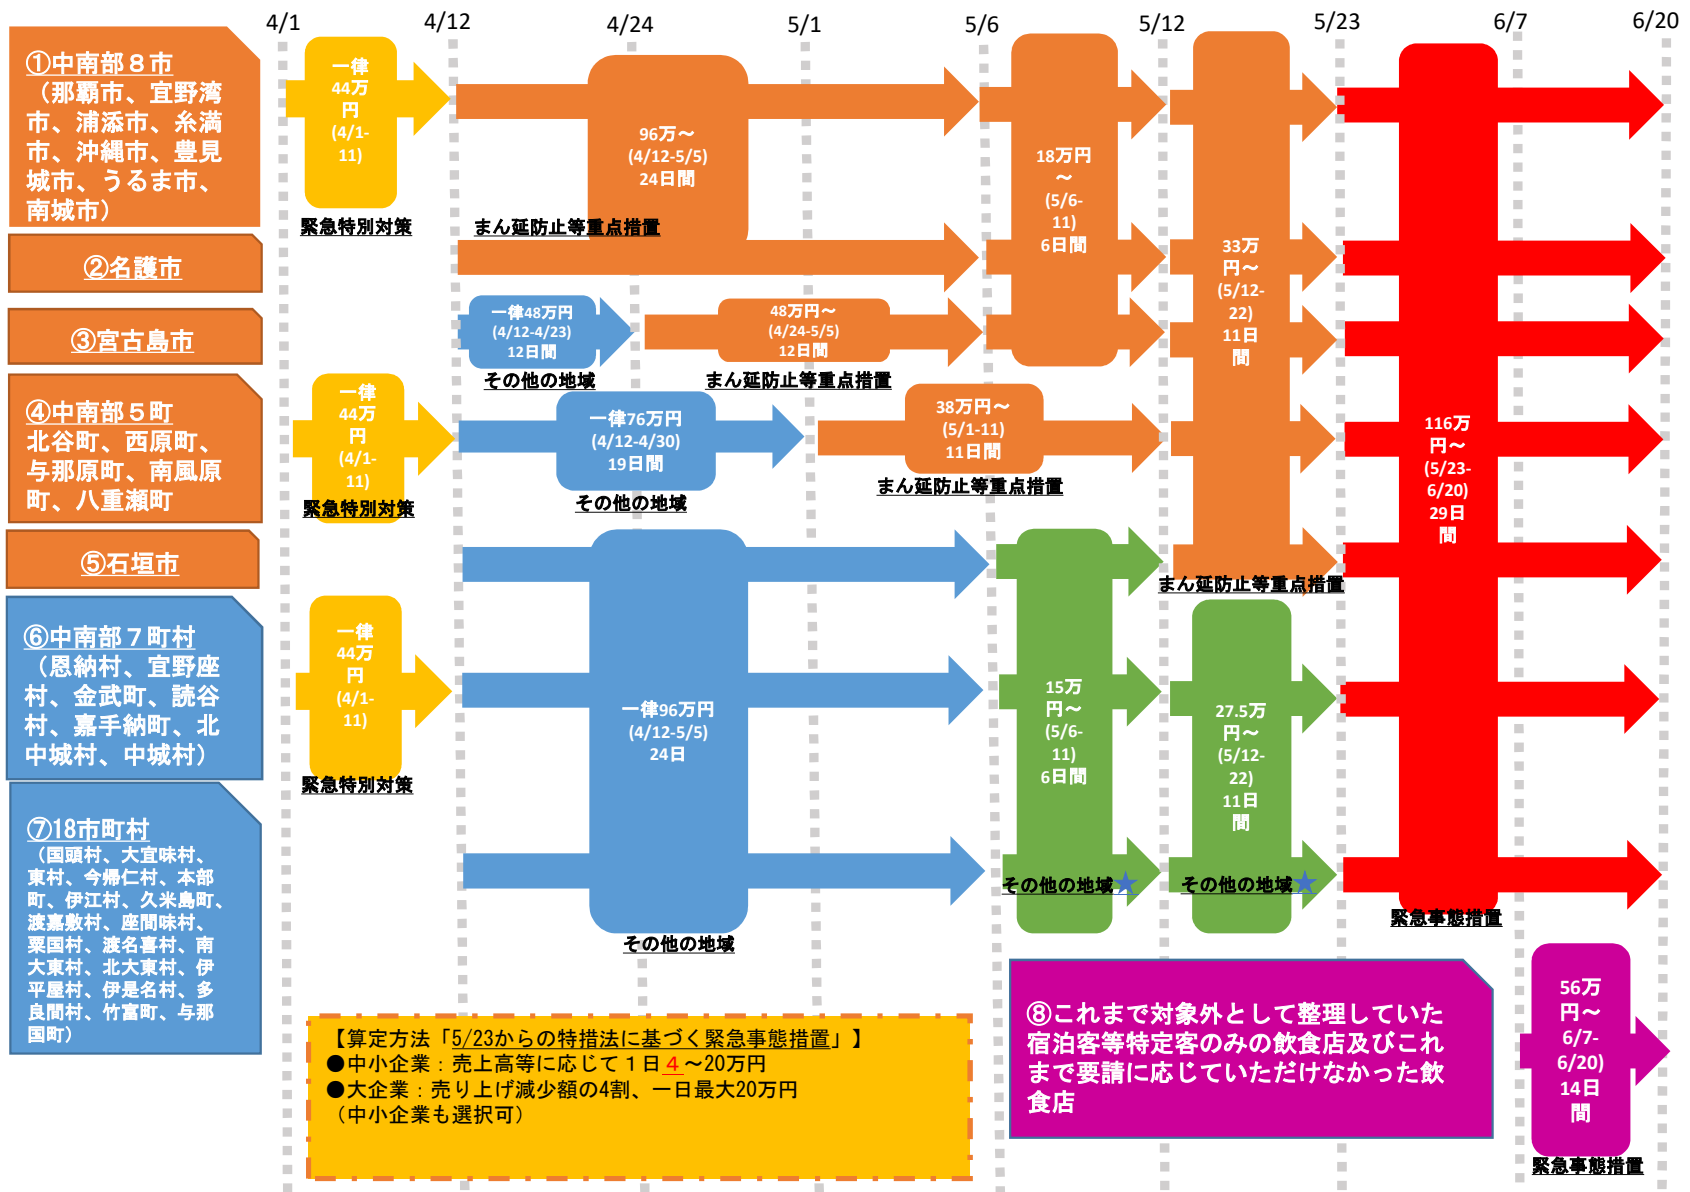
4/1　4/12　4/24　5/1　5/6　5/12　5/23　6/7　6/20

①中南部８市
（那覇市、宜野湾市、浦添市、糸満市、沖縄市、豊見城市、うるま市、南城市）

②名護市

③宮古島市

④中南部５町
北谷町、西原町、与那原町、南風原町、八重瀬町

⑤石垣市

⑥中南部７町村
（恩納村、宜野座村、金武町、読谷村、嘉手納町、北中城村、中城村）

⑦18市町村
（国頭村、大宜味村、東村、今帰仁村、本部町、伊江村、久米島町、渡嘉敷村、座間味村、粟国村、渡名喜村、南大東村、北大東村、伊平屋村、伊是名村、多良間村、竹富町、与那国町）

一律44万円(4/1-11)
緊急特別対策

96万～(4/12-5/5) 24日間
まん延防止等重点措置

18万円～(5/6-11) 6日間

33万円～(5/12-22) 11日間

116万円～(5/23-6/20) 29日間

一律48万円(4/12-4/23) 12日間
その他の地域

48万円～(4/24-5/5) 12日間
まん延防止等重点措置

一律44万円(4/1-11)
緊急特別対策

一律76万円(4/12-4/30) 19日間
その他の地域

38万円～(5/1-11) 11日間
まん延防止等重点措置

まん延防止等重点措置

一律44万円(4/1-11)
緊急特別対策

一律96万円(4/12-5/5) 24日
その他の地域

15万円～(5/6-11) 6日間
その他の地域★

27.5万円～(5/12-22) 11日間
その他の地域★

緊急事態措置

【算定方法「5/23からの特措法に基づく緊急事態措置」】
●中小企業：売上高等に応じて１日４～20万円
●大企業：売り上げ減少額の4割、一日最大20万円
（中小企業も選択可）

⑧これまで対象外として整理していた宿泊客等特定客のみの飲食店及びこれまで要請に応じていただけなかった飲食店

56万円～6/7-6/20) 14日間
緊急事態措置